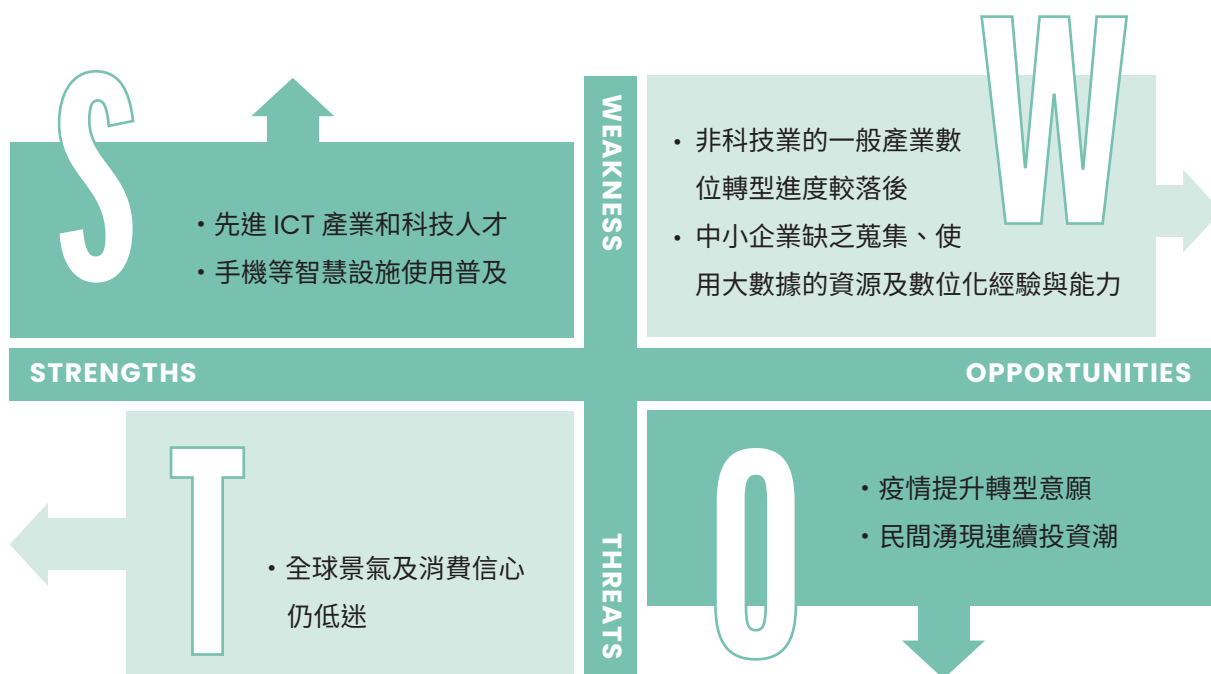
S

• 先進 ICT 產業和科技人才
• 手機等智慧設施使用普及

WEAKNESS

W

• 非科技業的一般產業數位轉型進度較落後
• 中小企業缺乏蒐集、使用大數據的資源及數位化經驗與能力

STRENGTHS

OPPORTUNITIES

T

• 全球景氣及消費信心仍低迷

THREATS

O

• 疫情提升轉型意願
• 民間湧現連續投資潮